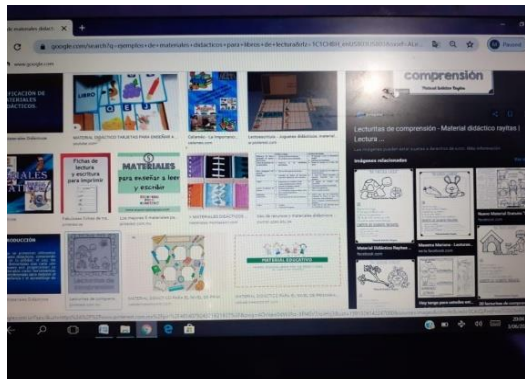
ejemplos materiales didácti

google.com/search?q=ejemplos+de+materiales+didacticos+para+libros+de+lectura

www.google.com

comprensión

Material Didáctico Raytas

Lecturitas de comprensión - Material didáctico raytas | Lectura ...

Imágenes relacionadas

LIBRO

FICACIÓN DE MATERIALES DIDÁCTICOS.

MATERIAL DIDÁCTICO TARJETAS PARA IDIOMA ...

Colores - Lo importante

Lectoescritura - Juguetes didácticos, material ...

Fichas de lectura y escritura para imprimir

MATERIALES para enseñar a leer y escribir

MATERIAL DIDÁCTICO

Material Didáctico Raytas

Nuevo Material Didáctico

Maestra Mariana - Lecturas ...

Hay tengo para estudiar mi ...

ODUCCIÓN

MATERIAL DIDÁCTICO PARA EL NIVEL DE PRIMARIA ...

Personal